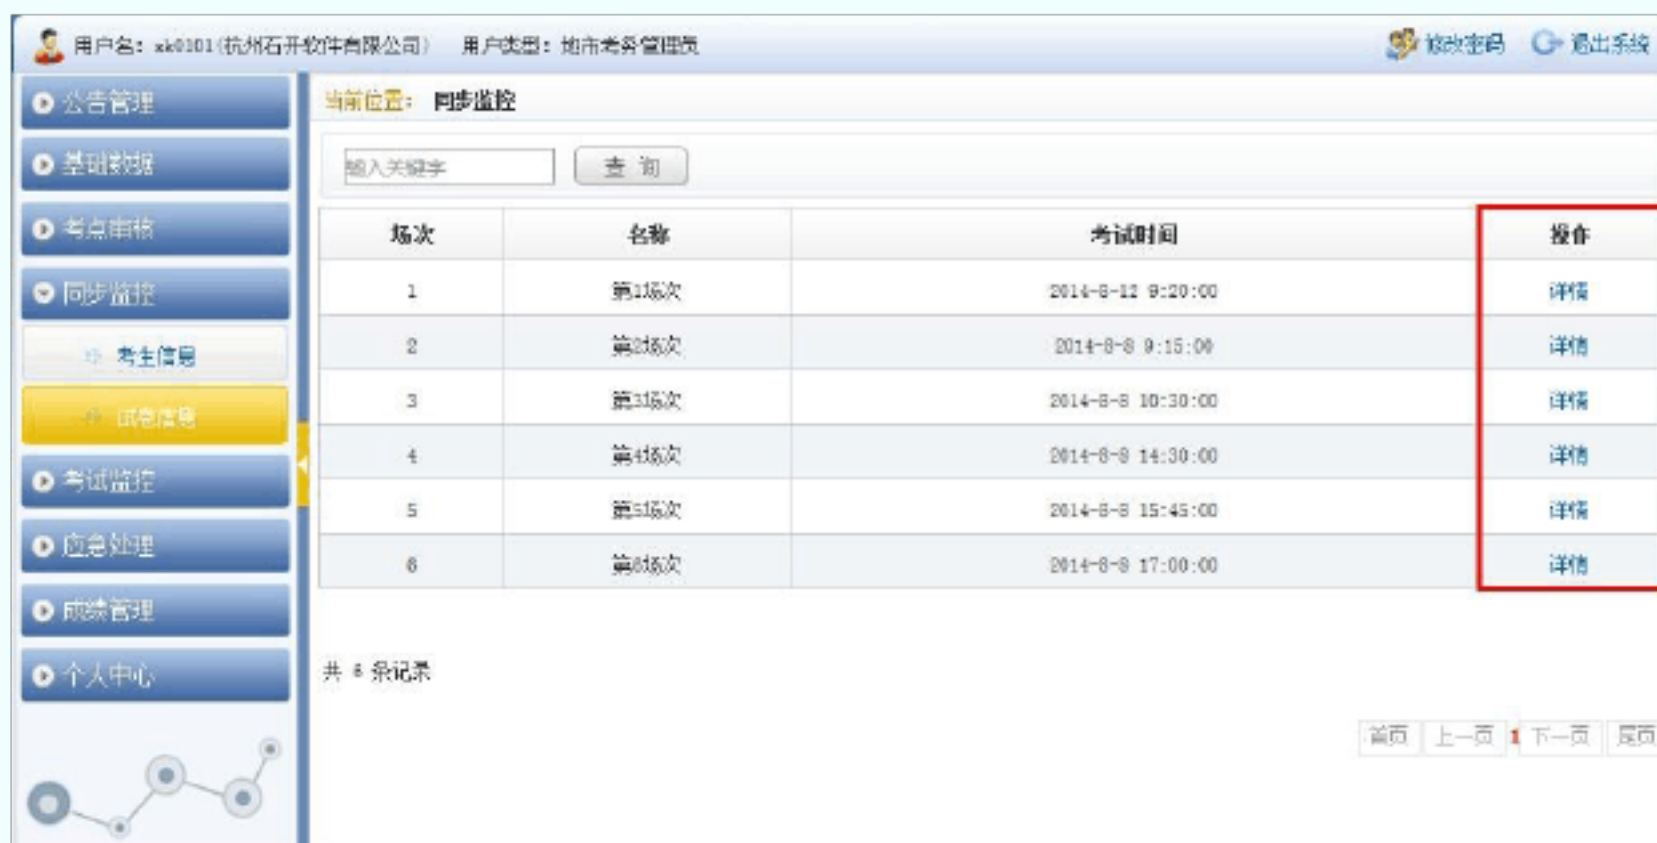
用户名：zk0101(杭州石开软件有限公司)　用户类型：地市考务管理员

修改密码　退出系统

公告管理
基础数据
考点审核
同步监控
考生信息
试卷信息
考试监控
应急处理
成绩管理
个人中心

当前位置：同步监控

输入关键字

查 询

| 场次 | 名称 | 考试时间 | 操作 |
|---|---|---|---|
| 1 | 第1场次 | 2014-8-12 9:20:00 | 详情 |
| 2 | 第2场次 | 2014-8-8 9:15:00 | 详情 |
| 3 | 第3场次 | 2014-8-8 10:30:00 | 详情 |
| 4 | 第4场次 | 2014-8-8 14:30:00 | 详情 |
| 5 | 第5场次 | 2014-8-8 15:45:00 | 详情 |
| 6 | 第6场次 | 2014-8-8 17:00:00 | 详情 |

共 6 条记录

首页　上一页　1　下一页　尾页